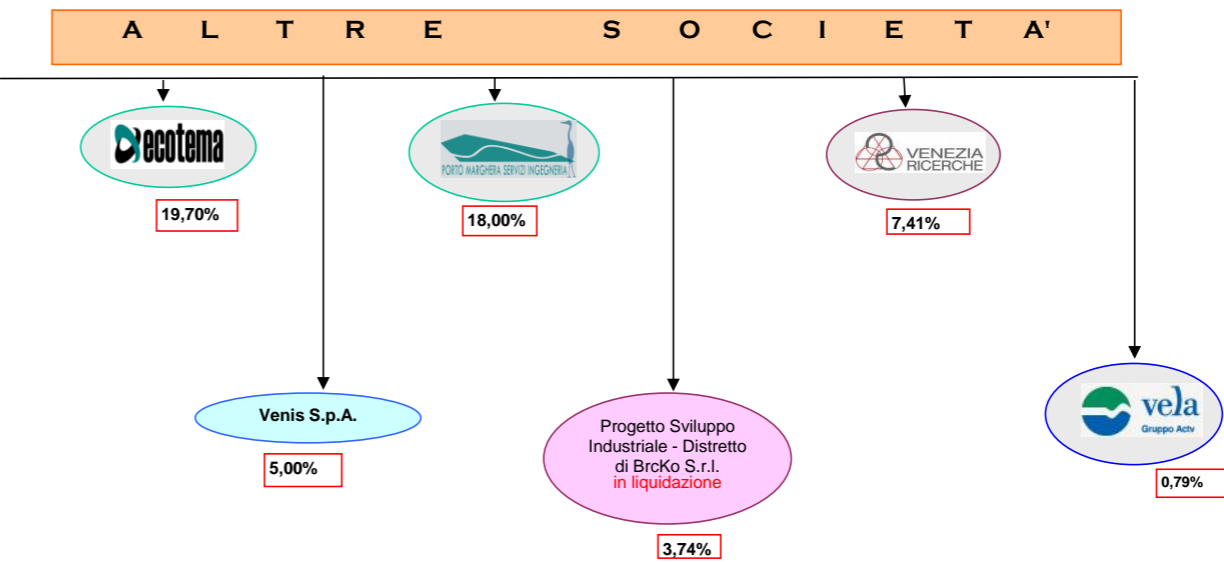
A L T R E S O C I E T A'

ecotema

19,70%

PORTO MARGHERA SERVIZI INGEGNERIA

18,00%

VENEZIA RICERCHE

7,41%

Venis S.p.A.

5,00%

Progetto Sviluppo Industriale - Distretto di BrcKo S.r.l. in liquidazione

3,74%

vela Gruppo Actv

0,79%